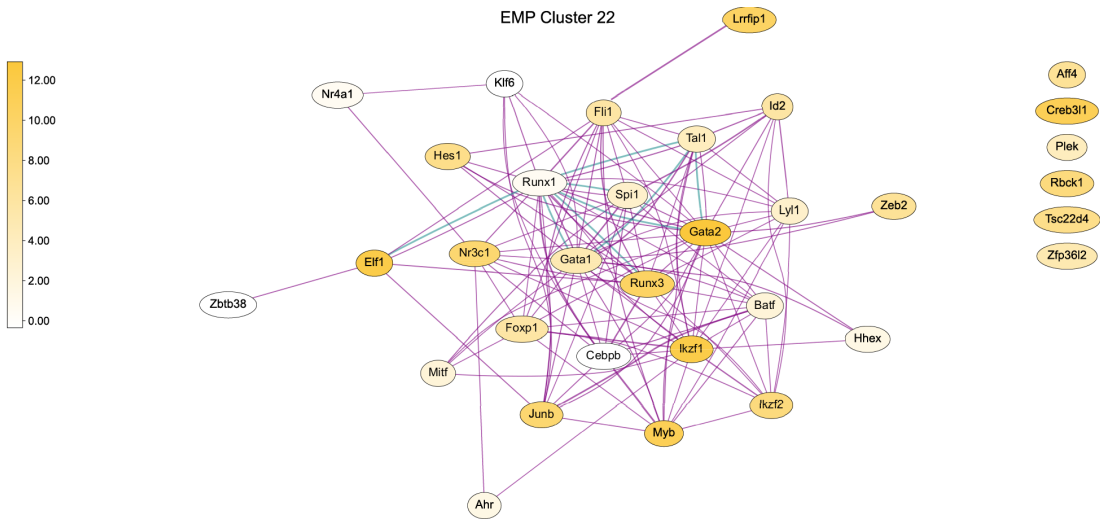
EMP Cluster 22

12.00
10.00
8.00
6.00
4.00
2.00
0.00

Lrrfip1
Aff4
Creb3l1
Plek
Rbck1
Tsc22d4
Zfp36l2
Nr4a1
Klf6
Fli1
Id2
Tal1
Hes1
Runx1
Spi1
Lyl1
Zeb2
Gata2
Elf1
Nr3c1
Gata1
Runx3
Batf
Zbtb38
Foxp1
Cebpb
Ikzf1
Hhex
Mitf
Junb
Ikzf2
Myb
Ahr